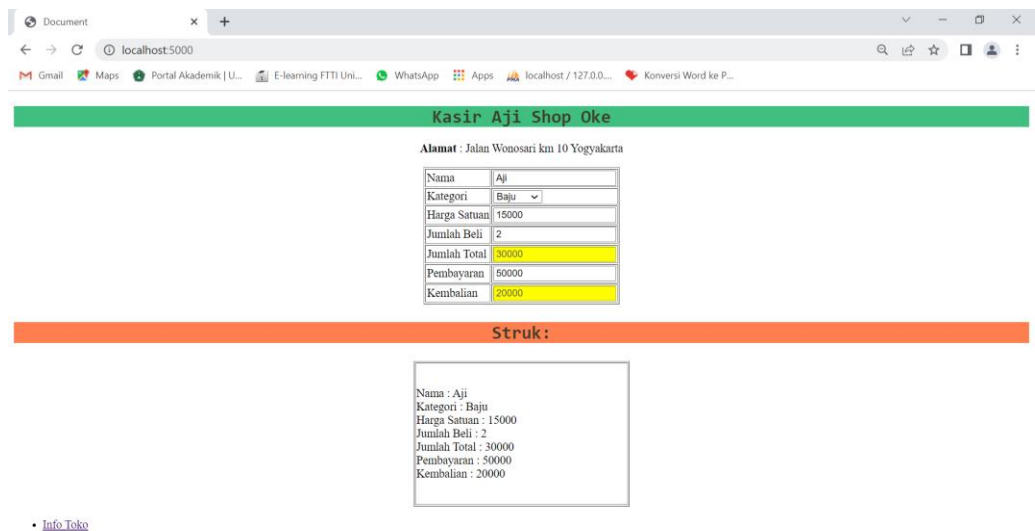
Document

localhost:5000

Gmail Maps Portal Akademik | U... E-learning FTTI Uni... WhatsApp Apps localhost / 127.0.0... Konversi Word ke P...

Kasir Aji Shop Oke

**Alamat** : Jalan Wonosari km 10 Yogyakarta

| | |
|---|---|
| Nama | Aji |
| Kategori | Baju |
| Harga Satuan | 15000 |
| Jumlah Beli | 2 |
| Jumlah Total | 30000 |
| Pembayaran | 50000 |
| Kembalian | 20000 |

Struk:

Nama : Aji
Kategori : Baju
Harga Satuan : 15000
Jumlah Beli : 2
Jumlah Total : 30000
Pembayaran : 50000
Kembalian : 20000

• Info Toko